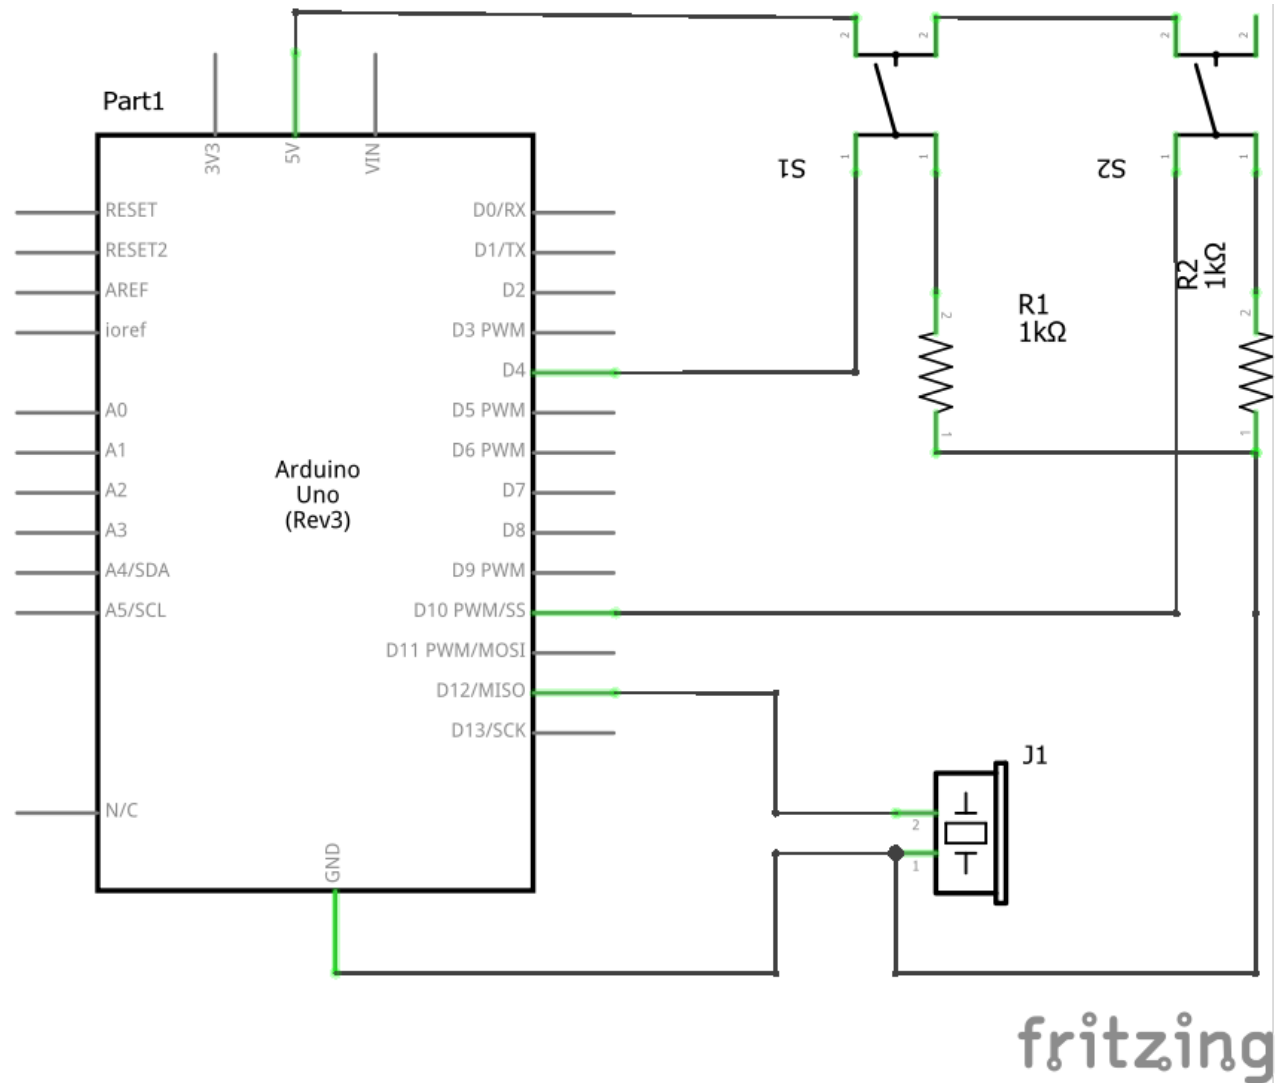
Part1

3V3
5V
VIN

RESET
RESET2
AREF
ioref
A0
A1
A2
A3
A4/SDA
A5/SCL
N/C

D0/RX
D1/TX
D2
D3 PWM
D4
D5 PWM
D6 PWM
D7
D8
D9 PWM
D10 PWM/SS
D11 PWM/MOSI
D12/MISO
D13/SCK

Arduino
Uno
(Rev3)

GND

2 2
1 1
S1

2 2
1 1
S2

2
R1
1kΩ
1

R2
1kΩ
2
1

J1
2
1

fritzing